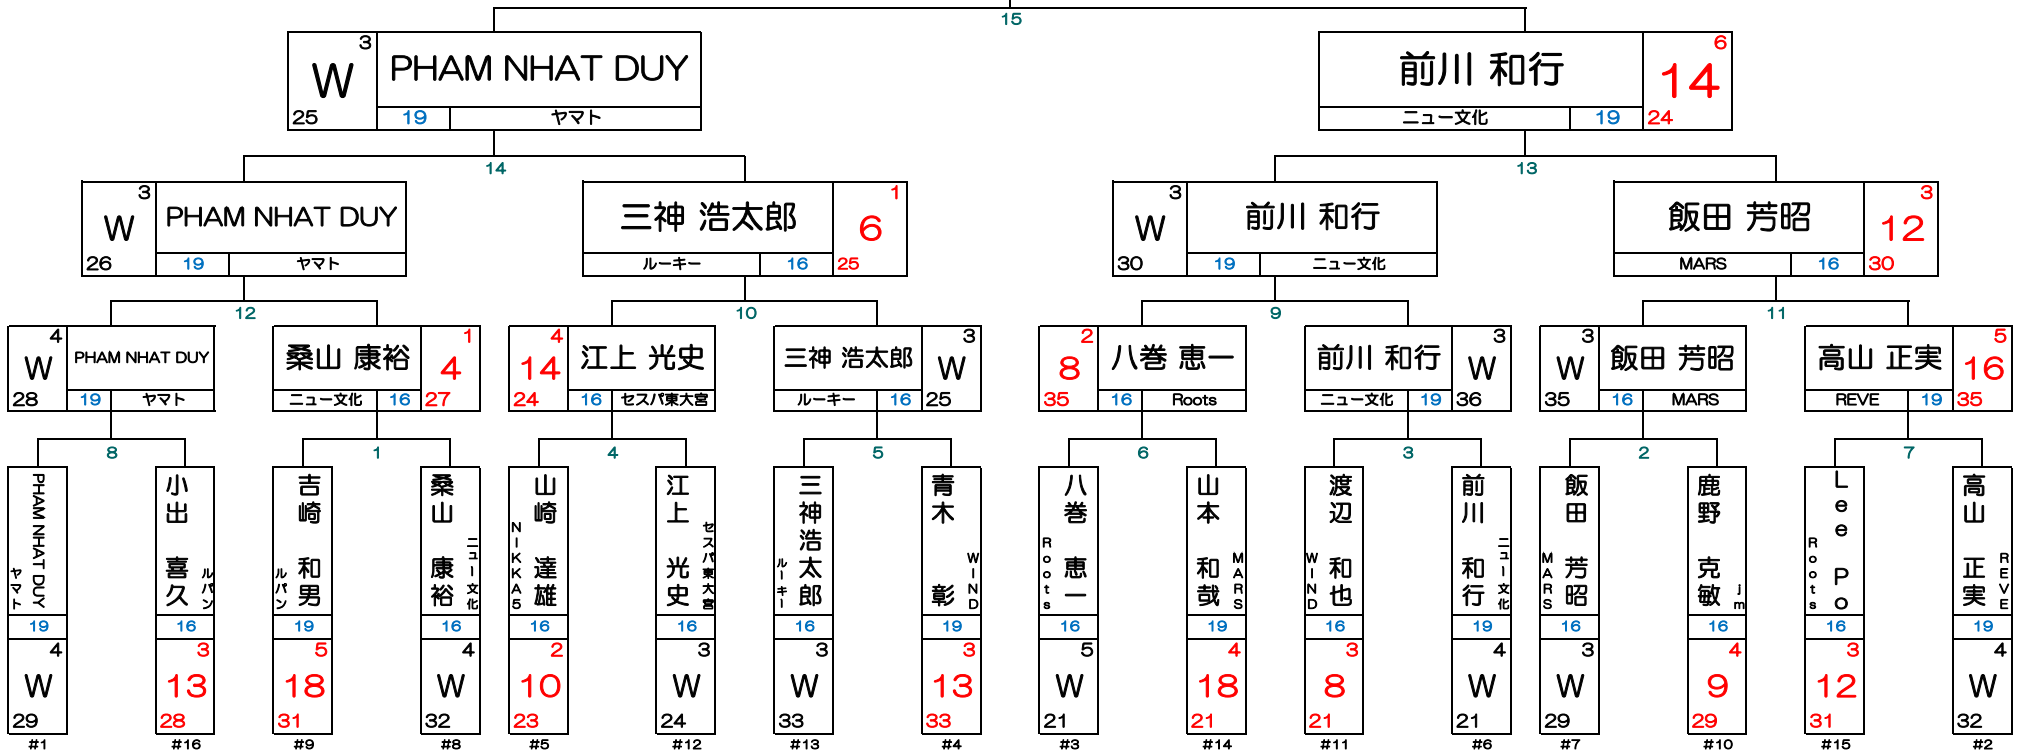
15

W 3 PHAM NHAT DUY 25 19 ヤマト

前川 和行 6 14 ニュー文化 19 24

14

W 3 PHAM NHAT DUY 26 19 ヤマト

三神 浩太郎 1 6 ルーキー 16 25

13

W 3 前川 和行 30 19 ニュー文化

飯田 芳昭 3 12 MARS 16 30

12

4 W PHAM NHAT DUY 28 19 ヤマト

桑山 康裕 1 4 ニュー文化 16 27

10

4 14 江上 光史 24 16 セスパ東大宮

三神 浩太郎 3 W ルーキー 16 25

9

2 8 八巻 恵一 35 16 Roots

前川 和行 3 W ニュー文化 19 36

11

3 W 飯田 芳昭 35 16 MARS

高山 正実 5 16 REVE 19 35

8

PHAM NHAT DUY ヤマト 19 4 W 29 #1

小出 喜久 ルパン 16 3 13 28 #16

1

吉崎 和男 ルパン 19 5 18 31 #9

桑山 康裕 ニュー文化 16 4 W 32 #8

4

山崎 達雄 NIKKA5 16 2 10 23 #5

江上 光史 セスパ東大宮 16 3 W 24 #12

5

三神 浩太郎 ルーキー 16 3 W 33 #13

青木 彰 WIND 19 3 13 33 #4

6

八巻 恵一 Roots 16 5 W 21 #3

山本 和哉 MARS 19 4 18 21 #14

3

渡辺 和也 WIND 16 3 8 21 #11

前川 和行 ニュー文化 19 4 W 21 #6

2

飯田 芳昭 MARS 16 3 W 29 #7

鹿野 克敏 Jm 16 4 9 29 #10

7

Lee Po Roots 16 3 12 31 #15

高山 正実 REVE 19 4 W 32 #2